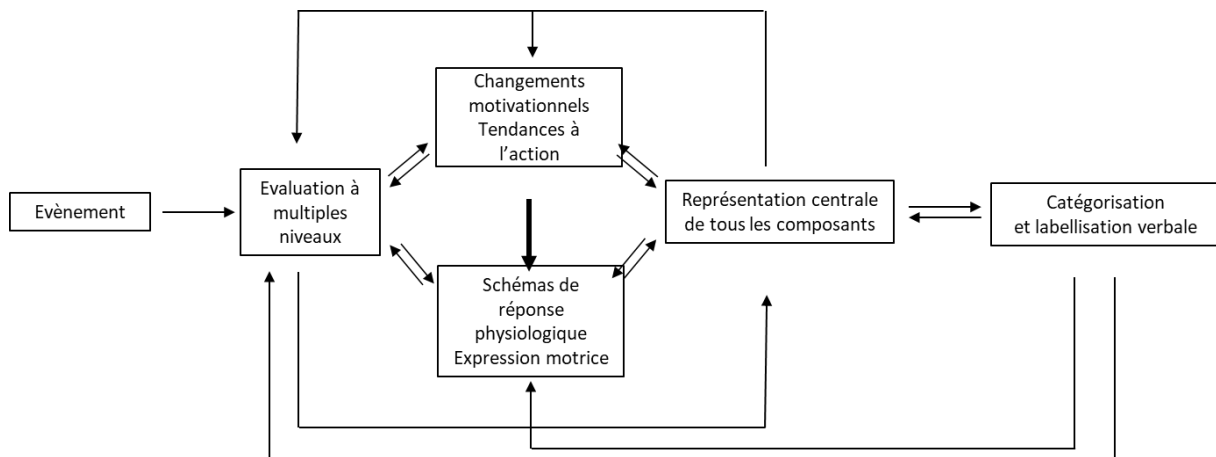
Evènement

Evaluation à multiples niveaux

Changements motivationnels Tendances à l'action

Schémas de réponse physiologique Expression motrice

Représentation centrale de tous les composants

Catégorisation et labellisation verbale